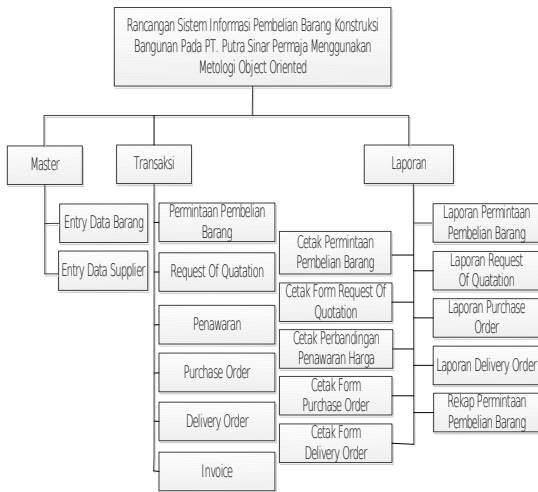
Rancangan Sistem Informasi Pembelian Barang Konstruksi Bangunan Pada PT. Putra Sinar Permaja Menggunakan Metologi Object Oriented

Master

Entry Data Barang

Entry Data Supplier

Transaksi

Permintaan Pembelian Barang

Request Of Quatation

Penawaran

Purchase Order

Delivery Order

Invoice

Cetak Permintaan Pembelian Barang

Cetak Form Request Of Quotation

Cetak Perbandingan Penawaran Harga

Cetak Form Purchase Order

Cetak Form Delivery Order

Laporan

Laporan Permintaan Pembelian Barang

Laporan Request Of Quatation

Laporan Purchase Order

Laporan Delivery Order

Rekap Permintaan Pembelian Barang